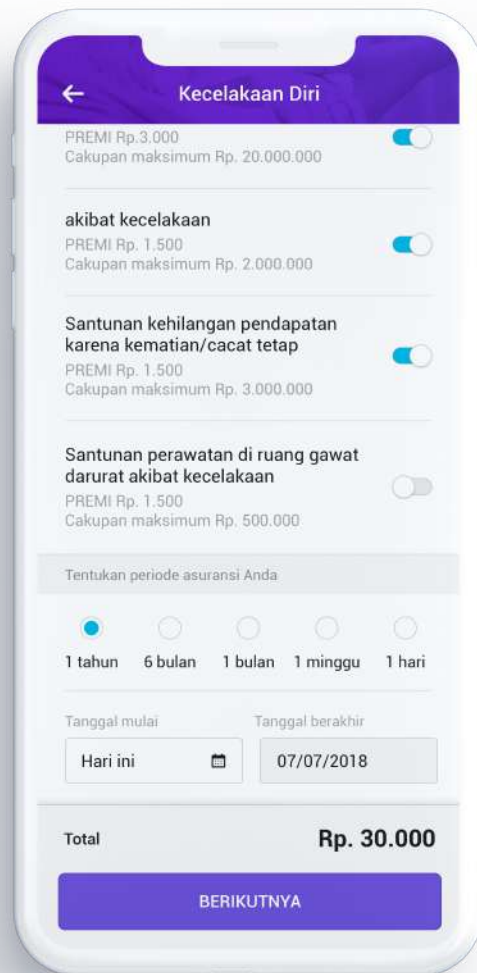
Kecelakaan Diri

PREMI Rp.3.000
Cakupan maksimum Rp. 20.000.000

akibat kecelakaan
PREMI Rp. 1.500
Cakupan maksimum Rp. 2.000.000

Santunan kehilangan pendapatan karena kematian/cacat tetap
PREMI Rp. 1.500
Cakupan maksimum Rp. 3.000.000

Santunan perawatan di ruang gawat darurat akibat kecelakaan
PREMI Rp. 1.500
Cakupan maksimum Rp. 500.000

Tentukan periode asuransi Anda

1 tahun 6 bulan 1 bulan 1 minggu 1 hari

Tanggal mulai
Hari ini

Tanggal berakhir
07/07/2018

Total
Rp. 30.000

BERIKUTNYA